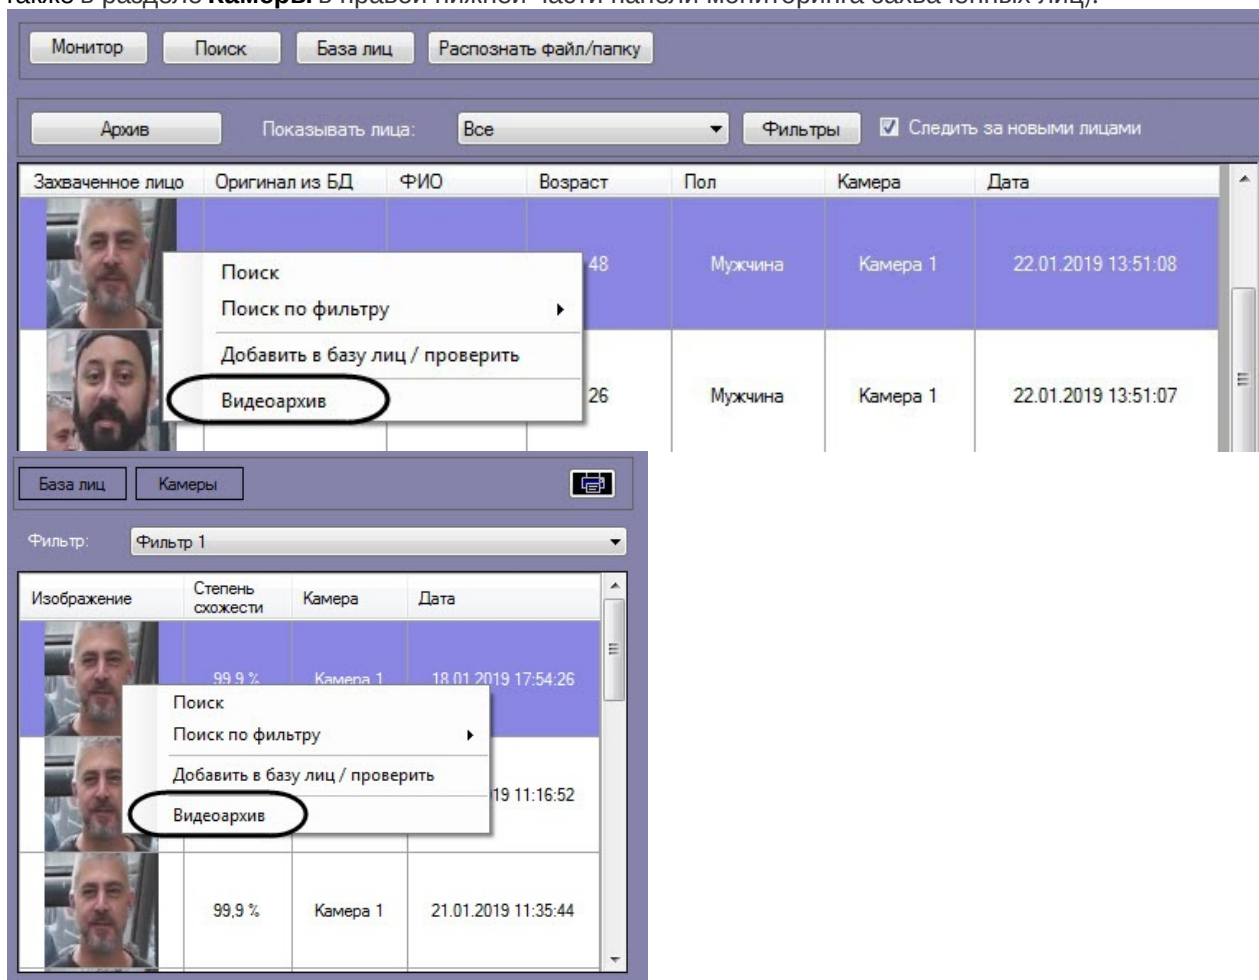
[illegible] **Камеры** в правой нижней части панели мониторинга захваченных лиц).

Монитор Поиск База лиц Распознать файл/папку

Архив Показывать лица: Все Фильтры Следить за новыми лицами

| Захваченное лицо | Оригинал из БД | ФИО | Возраст | Пол | Камера | Дата |
|---|---|---|---|---|---|---|
| | | | 48 | Мужчина | Камера 1 | 22.01.2019 13:51:08 |
| | | | 26 | Мужчина | Камера 1 | 22.01.2019 13:51:07 |

Поиск
Поиск по фильтру
Добавить в базу лиц / проверить
Видеоархив

База лиц Камеры

Фильтр: Фильтр 1

| Изображение | Степень схожести | Камера | Дата |
|---|---|---|---|
| | 99,9 % | Камера 1 | 18.01.2019 17:54:26 |
| | | | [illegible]19 11:16:52 |
| | 99,9 % | Камера 1 | 21.01.2019 11:35:44 |

Поиск
Поиск по фильтру
Добавить в базу лиц / проверить
Видеоархив